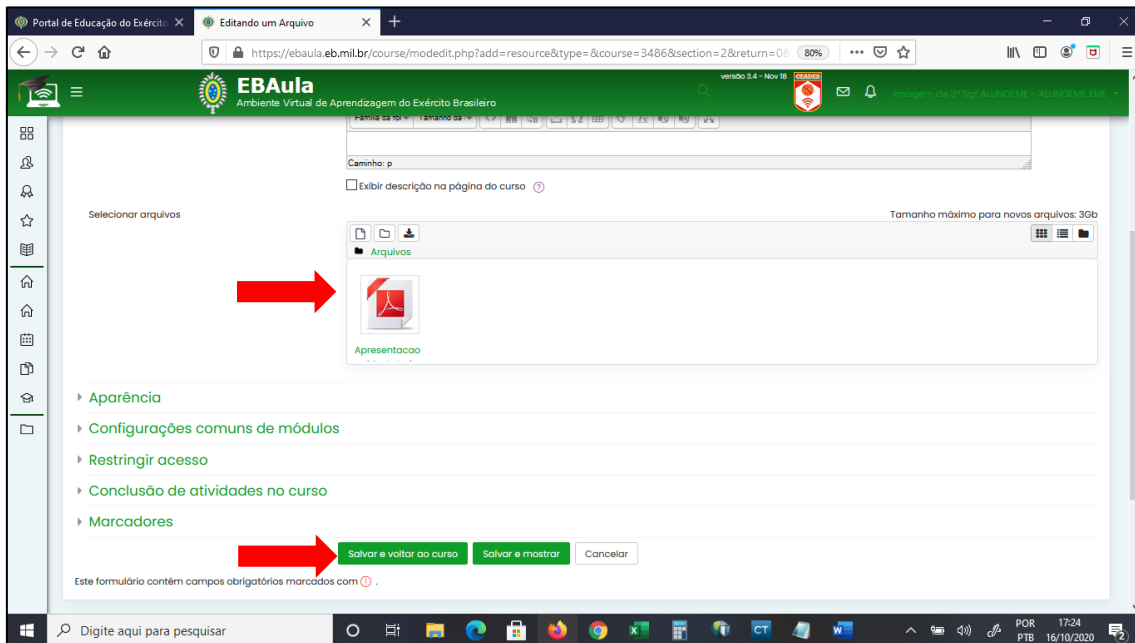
Portal de Educação do Exércit
Editando um Arquivo
https://ebaula.eb.mil.br/course/modedit.php?add=resource&type=&course=3486&section=2&return=0&
80%
EBAula
Ambiente Virtual de Aprendizagem do Exército Brasileiro
versão 3.4 - Nov 18
CEADEX
Imagem de 3º Sgt ALUNOEME - ALUNOEME EME
Família da fo
Tamanho da
Caminho: p
Exibir descrição na página do curso
Selecionar arquivos
Tamanho máximo para novos arquivos: 3Gb
Arquivos
Apresentacao
Aparência
Configurações comuns de módulos
Restringir acesso
Conclusão de atividades no curso
Marcadores
Salvar e voltar ao curso
Salvar e mostrar
Cancelar
Este formulário contém campos obrigatórios marcados com ⓘ .
Digite aqui para pesquisar
POR PTB
17:24
16/10/2020